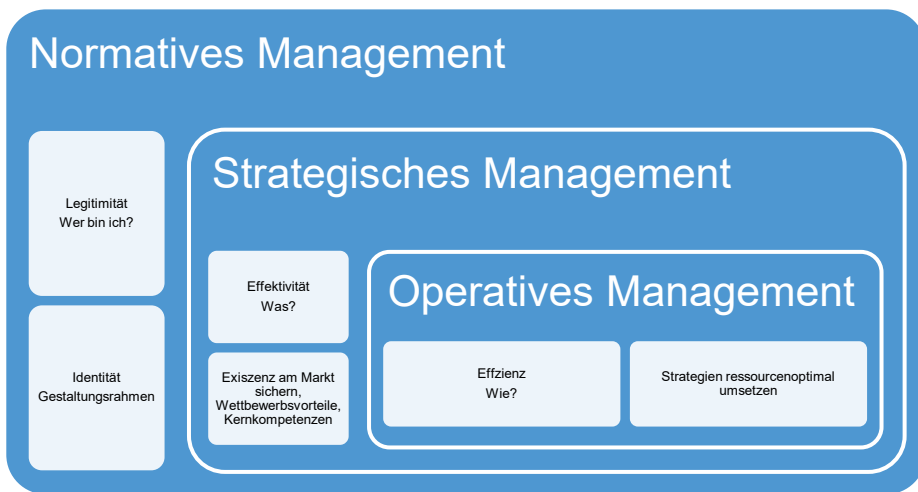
Normatives Management

Legitimität
Wer bin ich?

Identität
Gestaltungsrahmen

Strategisches Management

Effektivität
Was?

Exiszenz am Markt sichern, Wettbewerbsvorteile, Kernkompetenzen

Operatives Management

Effzienz
Wie?

Strategien ressourcenoptimal umsetzen